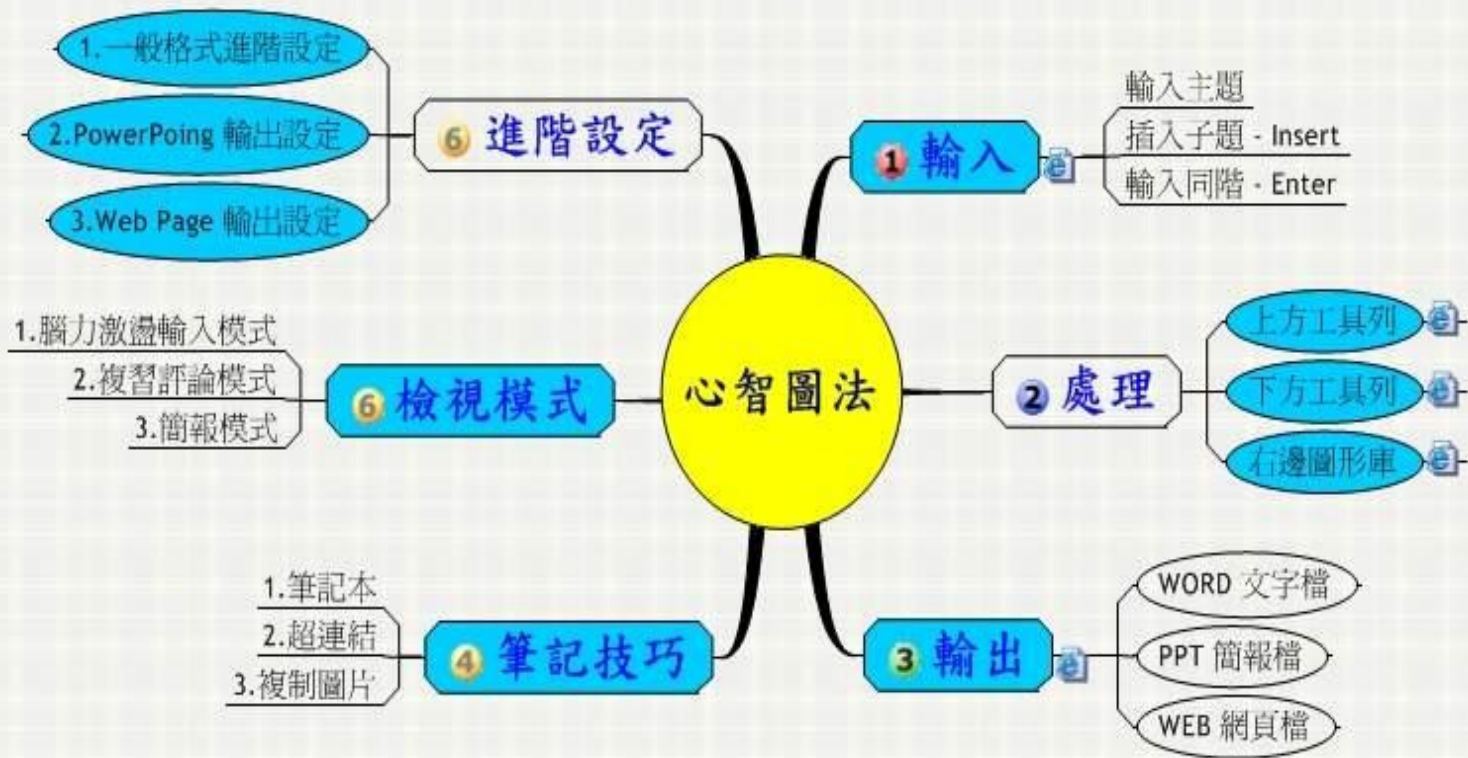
心智圖法

1 輸入
輸入主題
插入子題 - Insert
輸入同階 - Enter

2 處理
上方工具列
下方工具列
右邊圖形庫

3 輸出
WORD 文字檔
PPT 簡報檔
WEB 網頁檔

4 筆記技巧
1.筆記本
2.超連結
3.複制圖片

6 檢視模式
1.腦力激盪輸入模式
2.複習評論模式
3.簡報模式

6 進階設定
1.一般格式進階設定
2.PowerPoing 輸出設定
3.Web Page 輸出設定